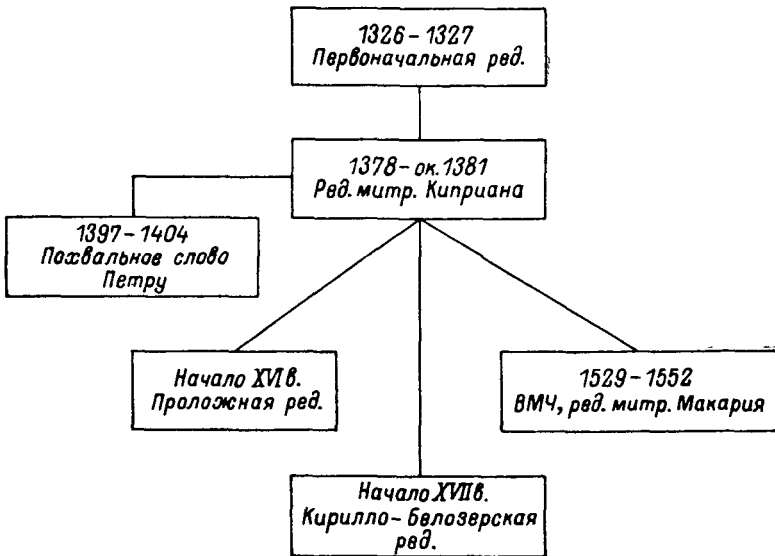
1326 - 1327
Первоначальная ред.

1378 - ок. 1381
Ред. митр. Киприана

1397 - 1404
Похвальное слово Петру

Начало XVI в.
Проложная ред.

1529 - 1552
ВМЧ, ред. митр. Макария

Начало XVII в.
Кирилло-Белозерская ред.